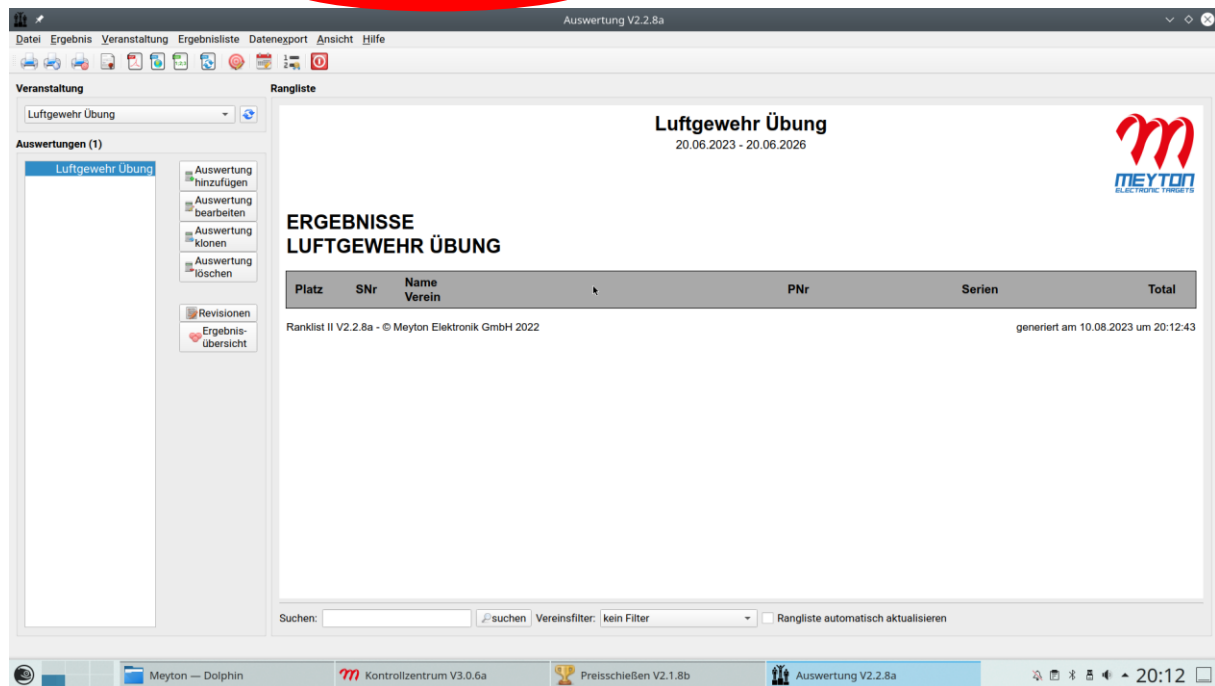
Auswertung V2.2.8a

Datei Ergebnis Veranstaltung Ergebnisliste Datenexport Ansicht Hilfe

Veranstaltung

Luftgewehr Übung

Auswertungen (1)

Luftgewehr Übung

Auswertung hinzufügen

Auswertung bearbeiten

Auswertung klonen

Auswertung löschen

Revisionen

Ergebnisübersicht

Rangliste

Luftgewehr Übung
20.06.2023 - 20.06.2026

MEYTON ELECTRONIC TARGETS

ERGEBNISSE
LUFTGEWEHR ÜBUNG

| Platz | SNr | Name Verein | PNr | Serien | Total |
|---|---|---|---|---|---|

Ranklist II V2.2.8a - © Meyton Elektronik GmbH 2022

generiert am 10.08.2023 um 20:12:43

Suchen: suchen Vereinsfilter: kein Filter Rangliste automatisch aktualisieren

Meyton — Dolphin
Kontrollzentrum V3.0.6a
Preisschießen V2.1.8b
Auswertung V2.2.8a
20:12